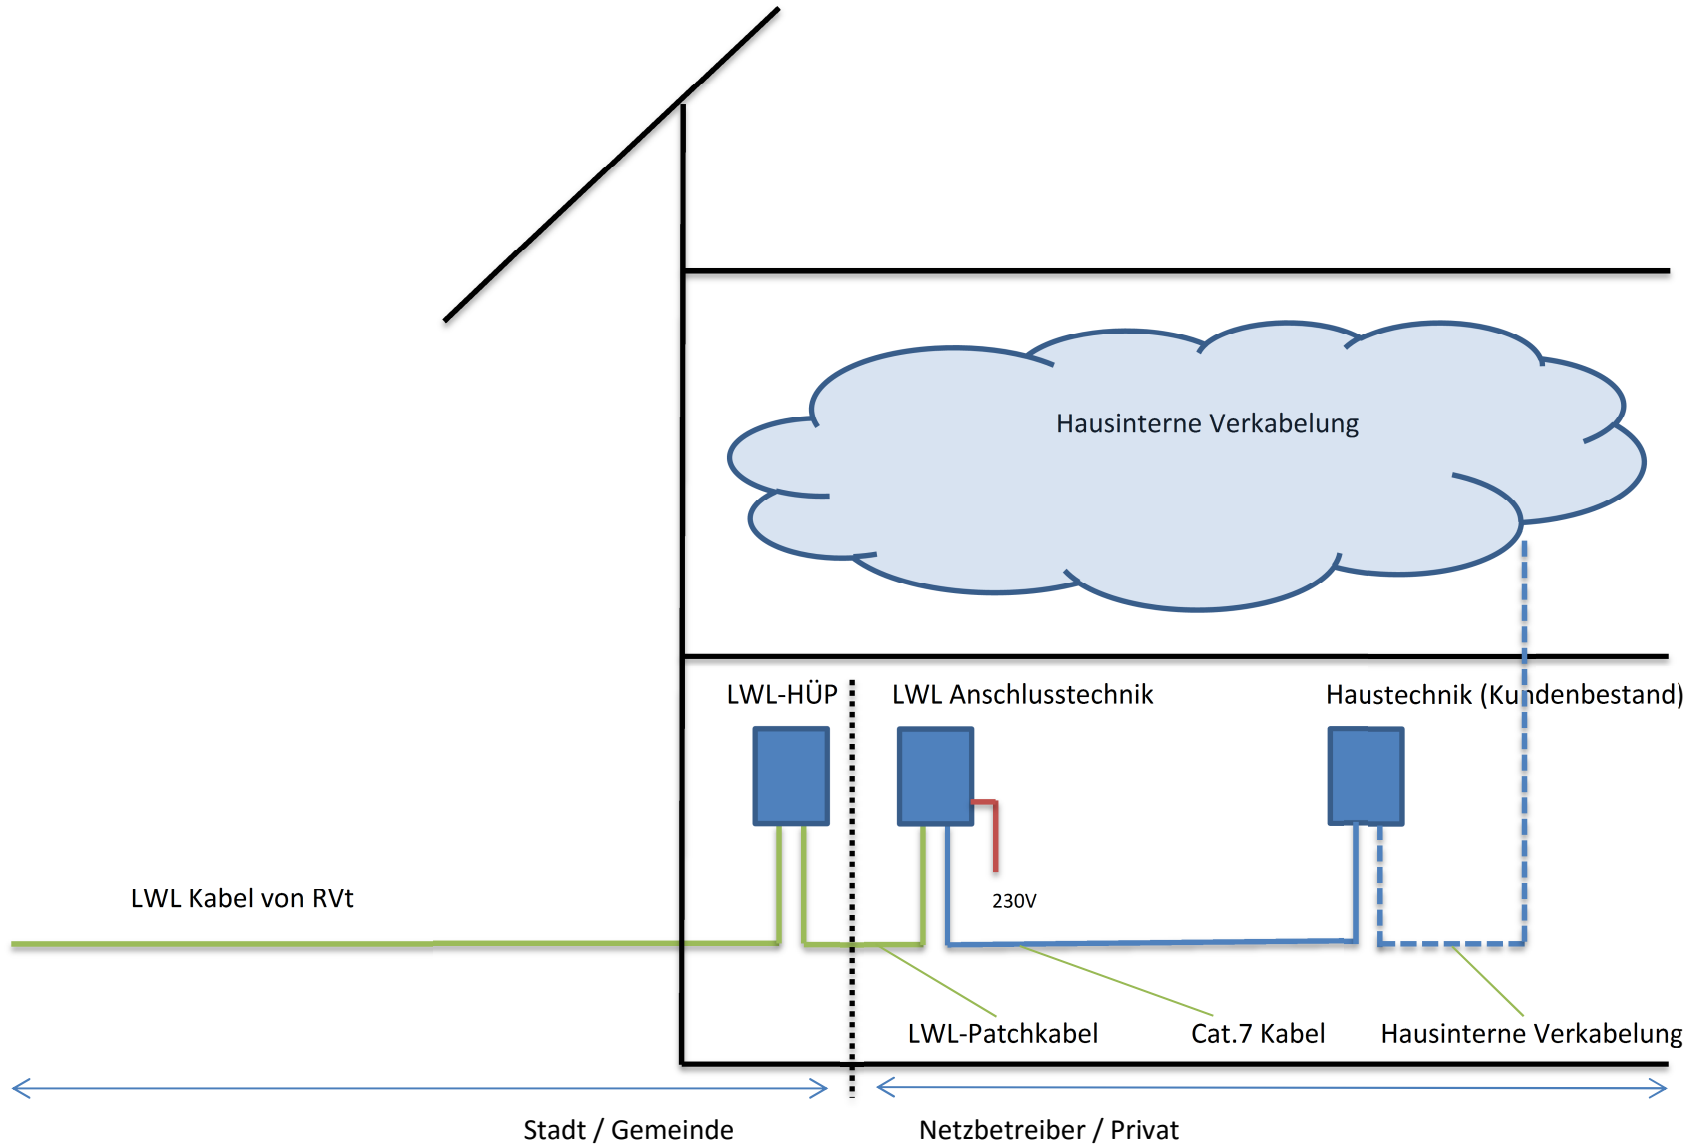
Hausinterne Verkabelung

LWL-HÜP

LWL Anschlusstechnik

Haustechnik (Kundenbestand)

230V

LWL Kabel von RVt

LWL-Patchkabel

Cat.7 Kabel

Hausinterne Verkabelung

Stadt / Gemeinde

Netzbetreiber / Privat